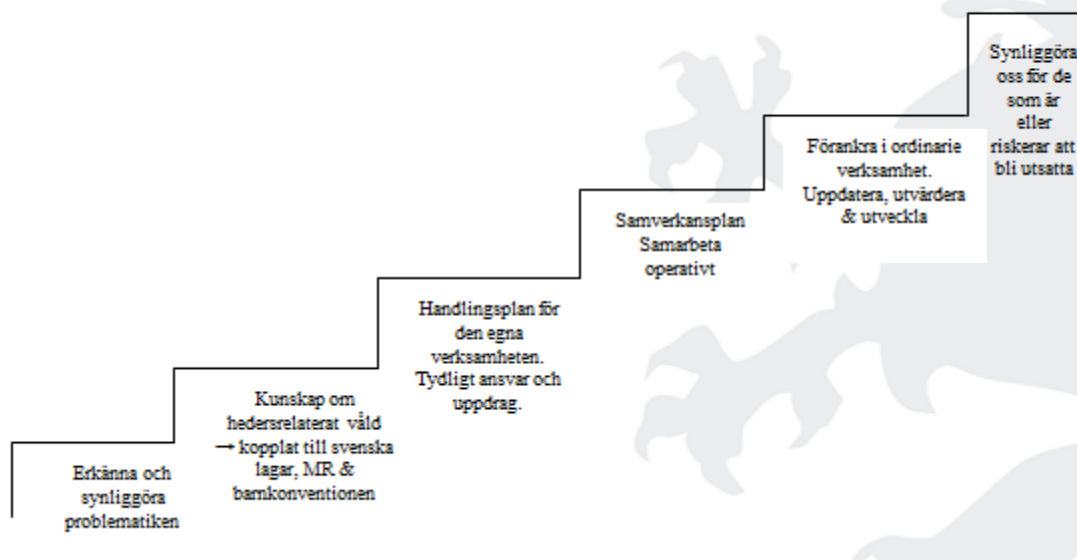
Erkänna och synliggöra problematiken

Kunskap om hedersrelaterat våld → kopplat till svenska lagar, MR & barnkonventionen

Handlingsplan för den egna verksamheten. Tydligt ansvar och uppdrag.

Samverkansplan Samarbeta operativt

Förankra i ordinarie verksamhet. Uppdatera, utvärdera & utveckla

Synliggöra oss för de som är eller riskerar att bli utsatta